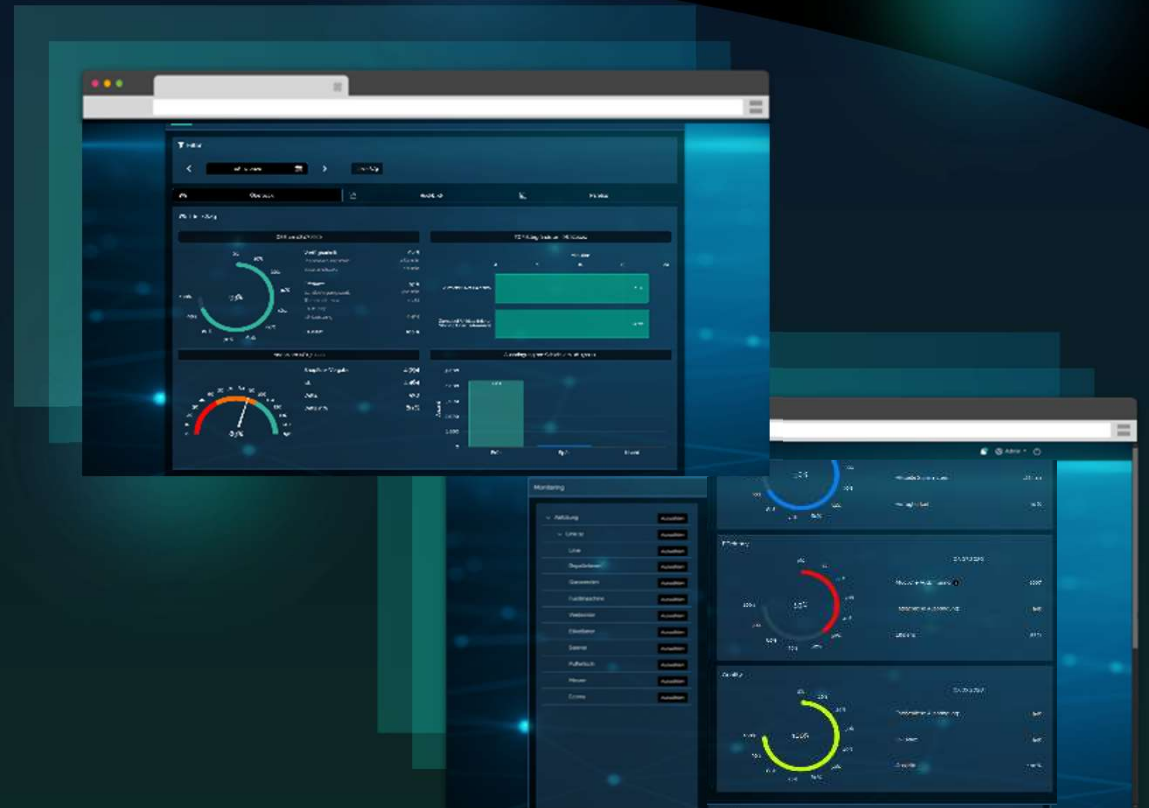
Filter

Overview

Monitoring

Abteilung

Linie

Auswählen

Auswählen

Auswählen

Auswählen

Auswählen

Auswählen

Auswählen

Auswählen

Auswählen

Auswählen

Auswählen

Auswählen

Admin

OEE

Qualität